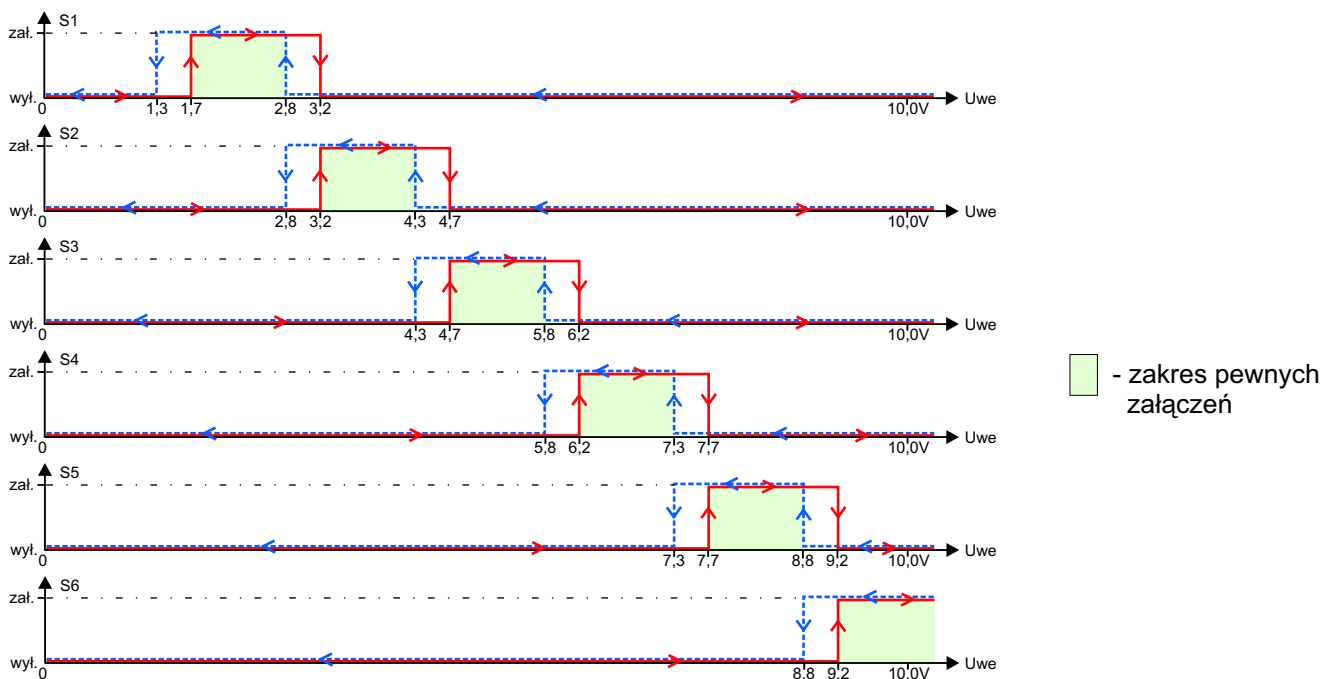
S1
zał.
wył.
0
1,3
1,7
2,8
3,2
10,0V
Uwe

S2
zał.
wył.
0
2,8
3,2
4,3
4,7
10,0V
Uwe

S3
zał.
wył.
0
4,3
4,7
5,8
6,2
10,0V
Uwe

S4
zał.
wył.
0
5,8
6,2
7,3
7,7
10,0V
Uwe

S5
zał.
wył.
0
7,3
7,7
8,8
9,2
10,0V
Uwe

S6
zał.
wył.
0
8,8
9,2
10,0V
Uwe

- zakres pewnych załączeń